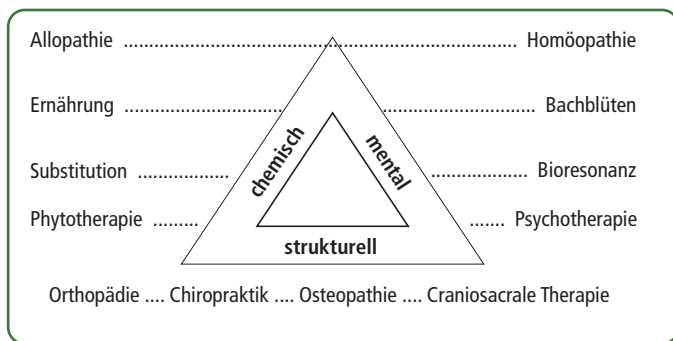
Allopathie .................................................................................................... Homöopathie

Ernährung ................................. ................................. Bachblüten

chemisch

mental

Substitution .................. .................. Bioresonanz

Phytotherapie ......... ....... Psychotherapie

strukturell

Orthopädie .... Chiropraktik .... Osteopathie .... Craniosacrale Therapie